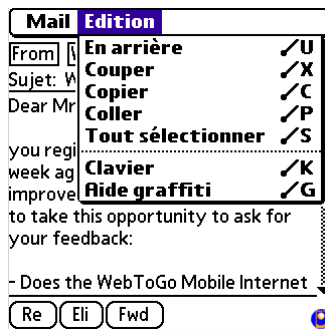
Mail Edition

From W
Sujet: W
Dear Mr

you regi
week ag
improve
to take this opportunity to ask for your feedback:

- Does the WebToGo Mobile Internet

En arrière ╱U
Couper ╱X
Copier ╱C
Coller ╱P
Tout sélectionner ╱S
Clavier ╱K
Aide graffiti ╱G

Re Eli Fwd